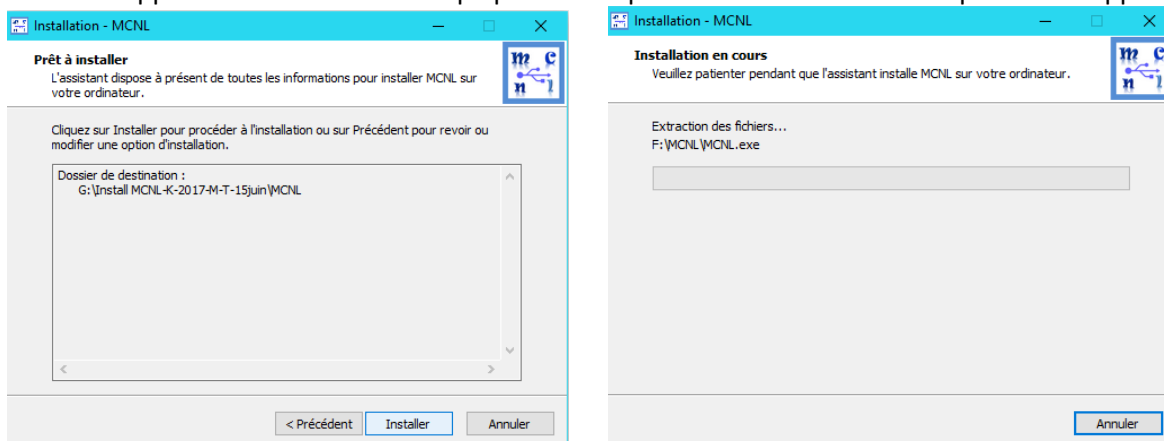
Installation - MCNL

Prêt à installer
L'assistant dispose à présent de toutes les informations pour installer MCNL sur votre ordinateur.

m c n l

Cliquez sur Installer pour procéder à l'installation ou sur Précédent pour revoir ou modifier une option d'installation.

Dossier de destination :
G:\Install MCNL-K-2017-M-T-15juin\MCNL

< Précédent Installer Annuler

Installation - MCNL

Installation en cours
Veuillez patienter pendant que l'assistant installe MCNL sur votre ordinateur.

m c n l

Extraction des fichiers...
F:\MCNL\MCNL.exe

Annuler